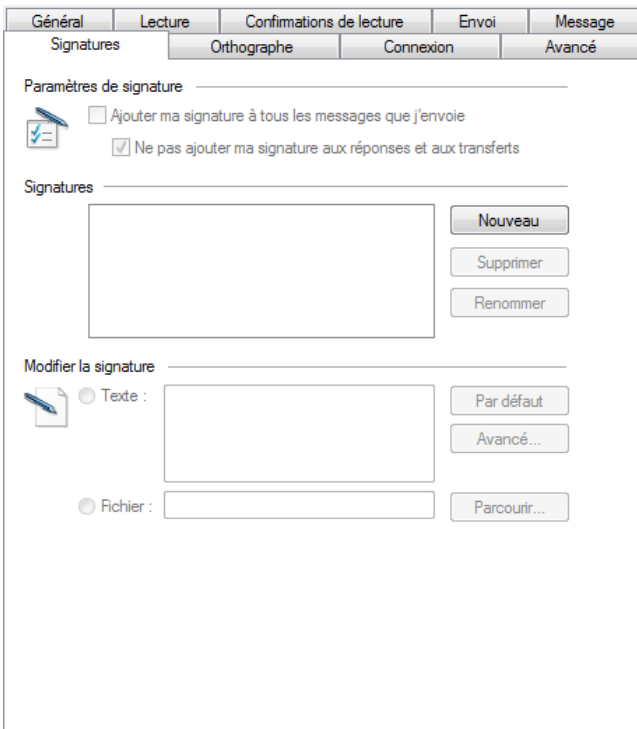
Général | Lecture | Confirmations de lecture | Envoi | Message
Signatures | Orthographe | Connexion | Avancé

Paramètres de signature

Ajouter ma signature à tous les messages que j'envoie

Ne pas ajouter ma signature aux réponses et aux transferts

Signatures

Nouveau

Supprimer

Renommer

Modifier la signature

Texte :

Par défaut

Avancé...

Fichier :

Parcourir...